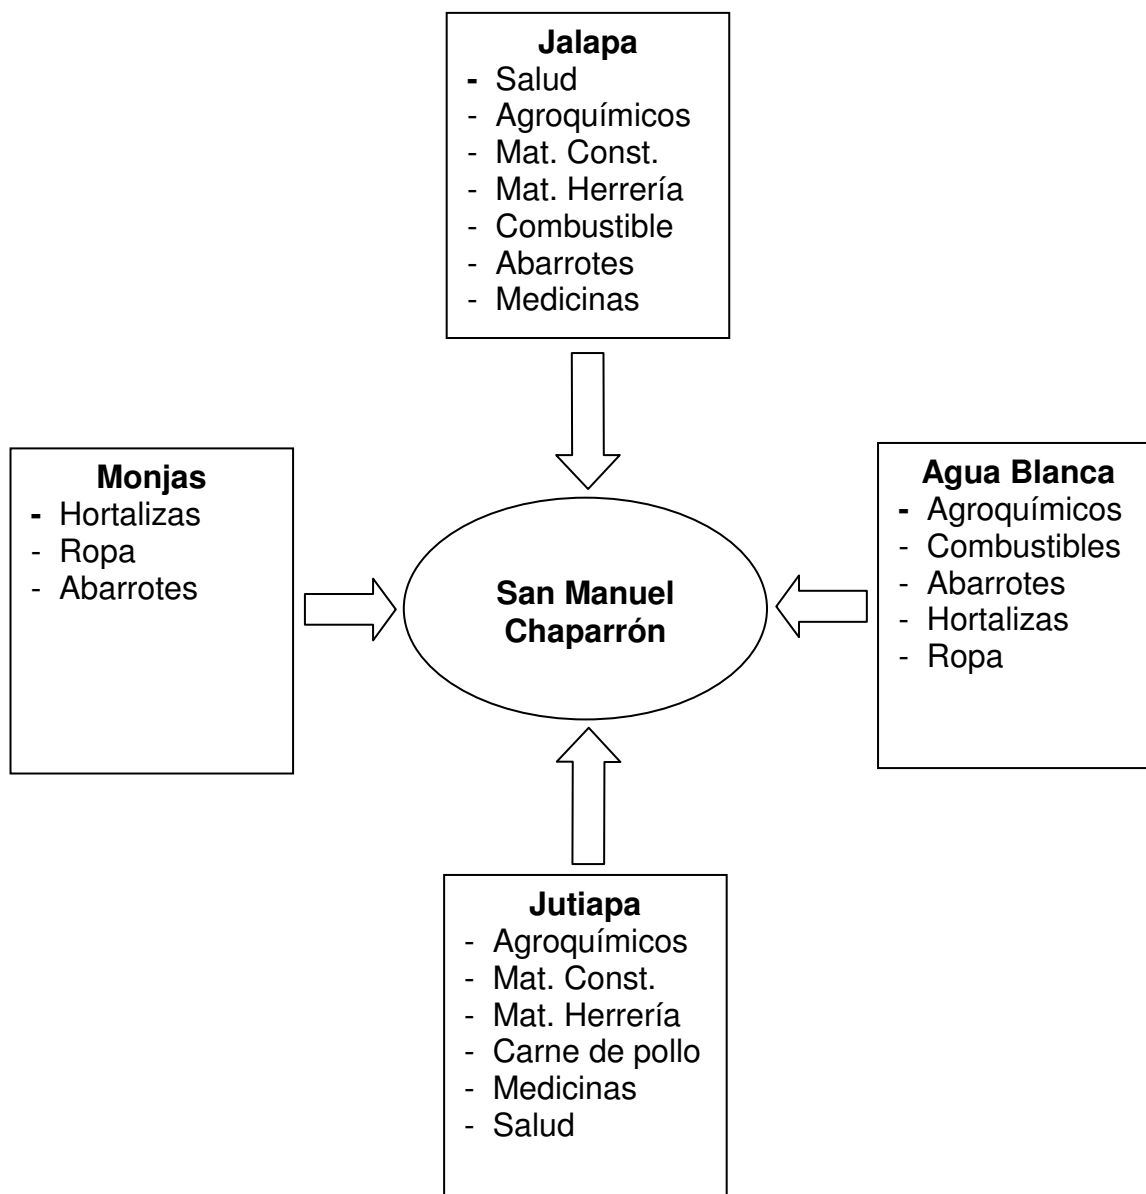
Jalapa
- Salud
- Agroquímicos
- Mat. Const.
- Mat. Herrería
- Combustible
- Abarrotes
- Medicinas

Monjas
- Hortalizas
- Ropa
- Abarrotes

San Manuel Chaparrón

Agua Blanca
- Agroquímicos
- Combustibles
- Abarrotes
- Hortalizas
- Ropa

Jutiapa
- Agroquímicos
- Mat. Const.
- Mat. Herrería
- Carne de pollo
- Medicinas
- Salud